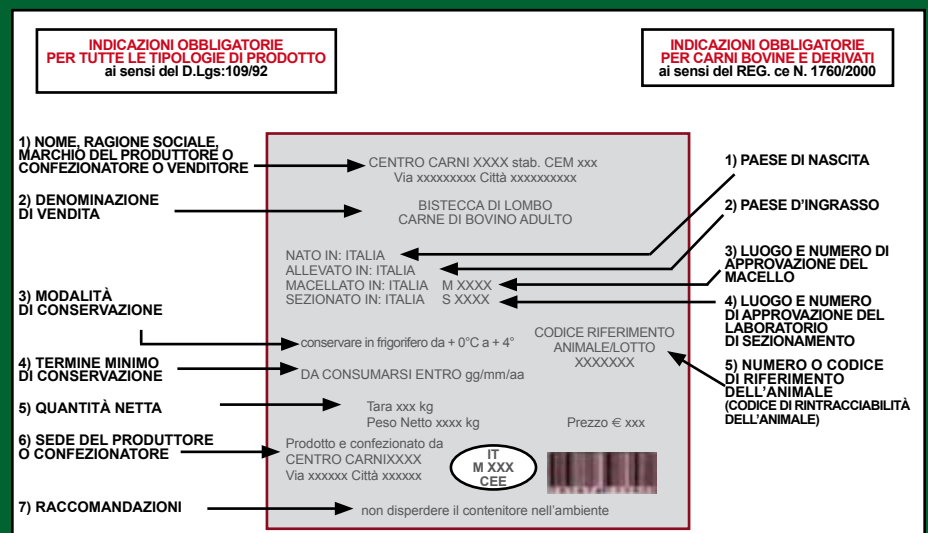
INDICAZIONI OBBLIGATORIE PER TUTTE LE TIPOLOGIE DI PRODOTTO
ai sensi del D.Lgs:109/92

INDICAZIONI OBBLIGATORIE PER CARNI BOVINE E DERIVATI
ai sensi del REG. ce N. 1760/2000

1) NOME, RAGIONE SOCIALE, MARCHIO DEL PRODUTTORE O CONFEZIONATORE O VENDITORE

2) DENOMINAZIONE DI VENDITA

3) MODALITÀ DI CONSERVAZIONE

4) TERMINE MINIMO DI CONSERVAZIONE

5) QUANTITÀ NETTA

6) SEDE DEL PRODUTTORE O CONFEZIONATORE

7) RACCOMANDAZIONI

CENTRO CARNI XXXX stab. CEM xxx
Via xxxxxxxxx Città xxxxxxxxxx

BISTECCA DI LOMBO
CARNE DI BOVINO ADULTO

NATO IN: ITALIA
ALLEVATO IN: ITALIA
MACELLATO IN: ITALIA M XXXX
SEZIONATO IN: ITALIA S XXXX

conservare in frigorifero da + 0°C a + 4°

CODICE RIFERIMENTO ANIMALE/LOTTO
XXXXXXX

DA CONSUMARSI ENTRO gg/mm/aa

Tara xxx kg
Peso Netto xxxx kg

Prezzo € xxx

Prodotto e confezionato da
CENTRO CARNIXXXX
Via xxxxxx Città xxxxxx

IT
M XXX
CEE

non disperdere il contenitore nell'ambiente

1) PAESE DI NASCITA

2) PAESE D'INGRASSO

3) LUOGO E NUMERO DI APPROVAZIONE DEL MACELLO

4) LUOGO E NUMERO DI APPROVAZIONE DEL LABORATORIO DI SEZIONAMENTO

5) NUMERO O CODICE DI RIFERIMENTO DELL'ANIMALE
(CODICE DI RINTRACCIABILITÀ DELL'ANIMALE)